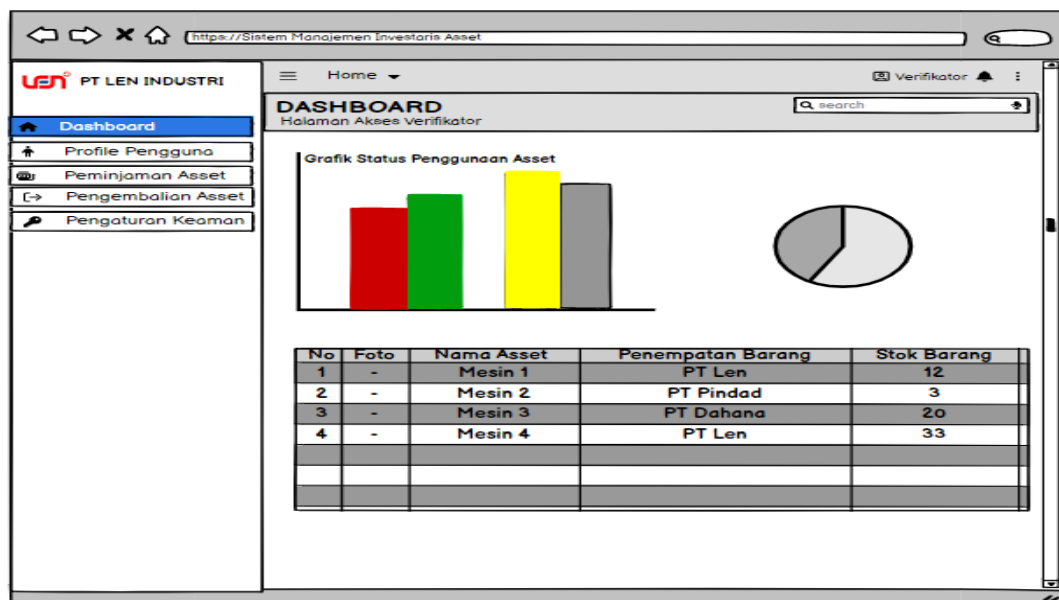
https://Sistem Manajemen Investaris Asset

LEN PT LEN INDUSTRI

Dashboard
Profile Pengguna
Peminjaman Asset
Pengembalian Asset
Pengaturan Keaman

Home

Verifikator

DASHBOARD
Halaman Akses Verifikator

search

Grafik Status Penggunaan Asset

| No | Foto | Nama Asset | Penempatan Barang | Stok Barang |
|---|---|---|---|---|
| 1 | - | Mesin 1 | PT Len | 12 |
| 2 | - | Mesin 2 | PT Pindad | 3 |
| 3 | - | Mesin 3 | PT Dahana | 20 |
| 4 | - | Mesin 4 | PT Len | 33 |
| | | | | |
| | | | | |
| | | | | |